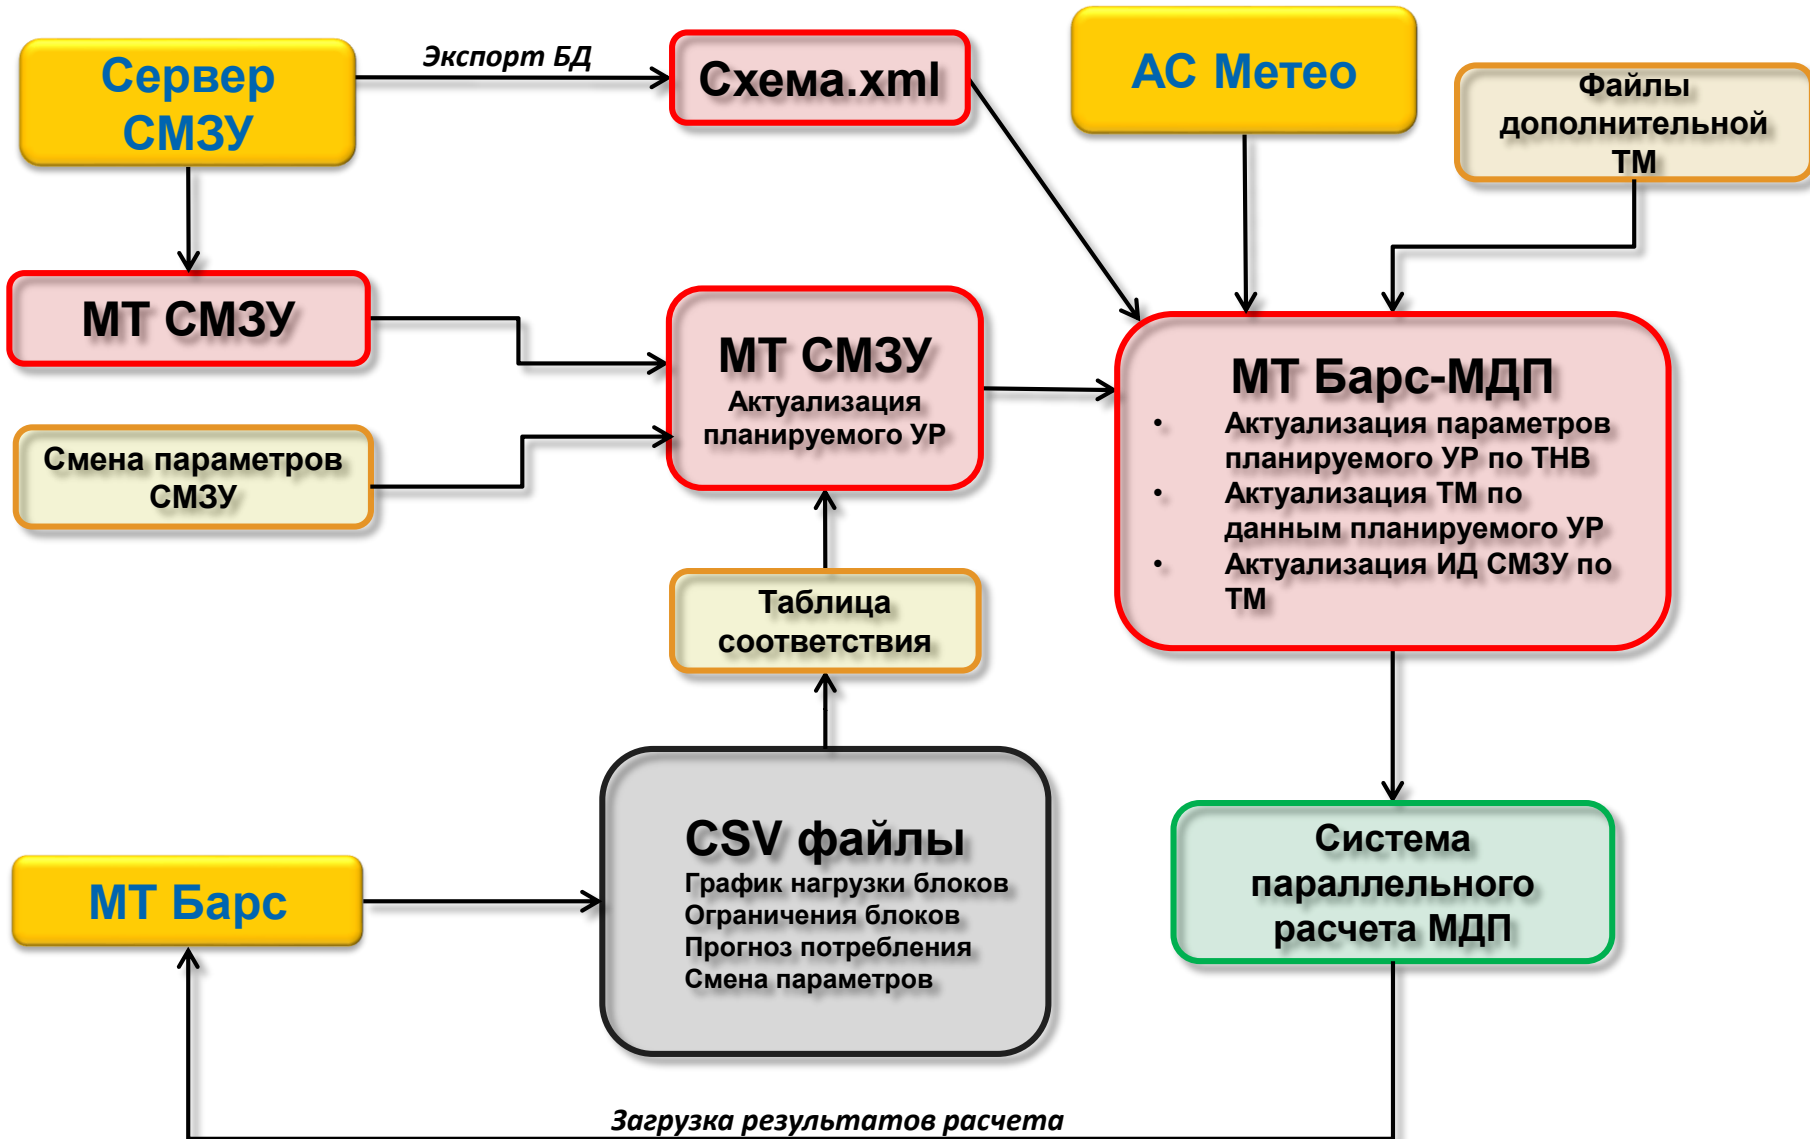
Сервер СМЗУ

Экспорт БД

Схема.xml

АС Метео

Файлы дополнительной ТМ

МТ СМЗУ

МТ СМЗУ
Актуализация планируемого УР

Смена параметров СМЗУ

МТ Барс-МДП
• Актуализация параметров планируемого УР по ТНВ
• Актуализация ТМ по данным планируемого УР
• Актуализация ИД СМЗУ по ТМ

Таблица соответствия

CSV файлы
График нагрузки блоков
Ограничения блоков
Прогноз потребления
Смена параметров

МТ Барс

Система параллельного расчета МДП

Загрузка результатов расчета